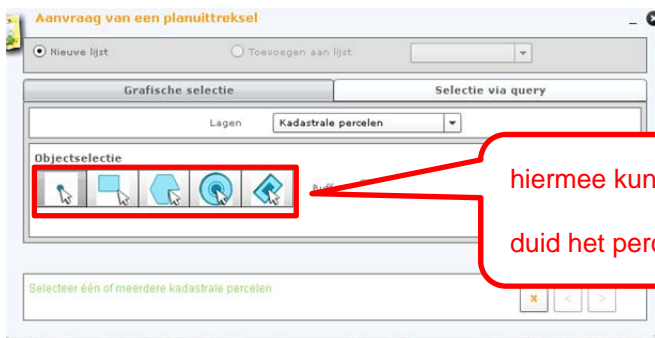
Aanvraag van een planuittreksel

Nieuwe lijst

Toevoegen aan lijst

Grafische selectie

Selectie via query

Lagen

Kadastrale percelen

Objectselectie

Buff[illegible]

hiermee kun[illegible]

duid het perc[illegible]

Selecteer één of meerdere kadastrale percelen

×

<

>